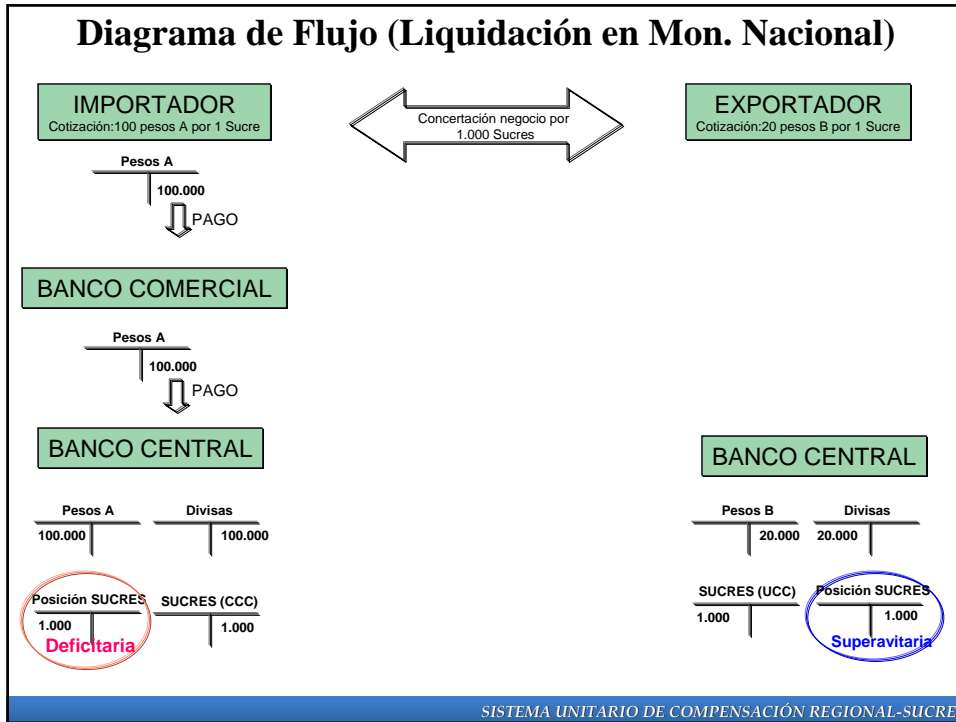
Diagrama de Flujo (Liquidación en Mon. Nacional)

IMPORTADOR
Cotización:100 pesos A por 1 Sucre

Concertación negocio por 1.000 Sucres

EXPORTADOR
Cotización:20 pesos B por 1 Sucre

Pesos A
100.000

PAGO

BANCO COMERCIAL

Pesos A
100.000

PAGO

BANCO CENTRAL

Pesos A
100.000

Divisas
100.000

Posición SUCRES
1.000
Deficitaria

SUCRES (CCC)
1.000

BANCO CENTRAL

Pesos B
20.000

Divisas
20.000

SUCRES (UCC)
1.000

Posición SUCRES
1.000
Superavitaria

SISTEMA UNITARIO DE COMPENSACIÓN REGIONAL-SUCRE